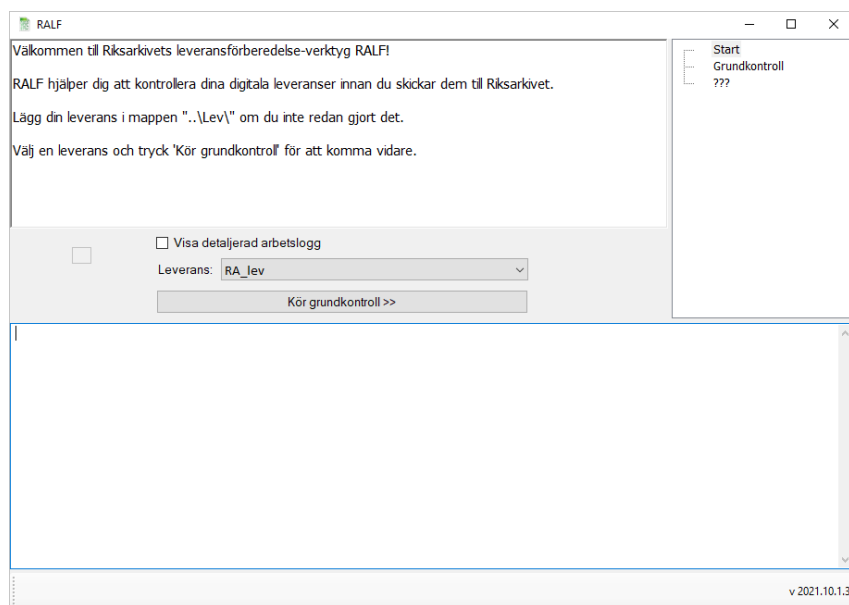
RALF

Välkommen till Riksarkivets leveransförberedelse-verktyg RALF!

RALF hjälper dig att kontrollera dina digitala leveranser innan du skickar dem till Riksarkivet.

Lägg din leverans i mappen "..\Lev\" om du inte redan gjort det.

Välj en leverans och tryck 'Kör grundkontroll' för att komma vidare.

Start
Grundkontroll
???

Visa detaljerad arbetslogg

Leverans: RA_lev

Kör grundkontroll >>

v 2021.10.1.3